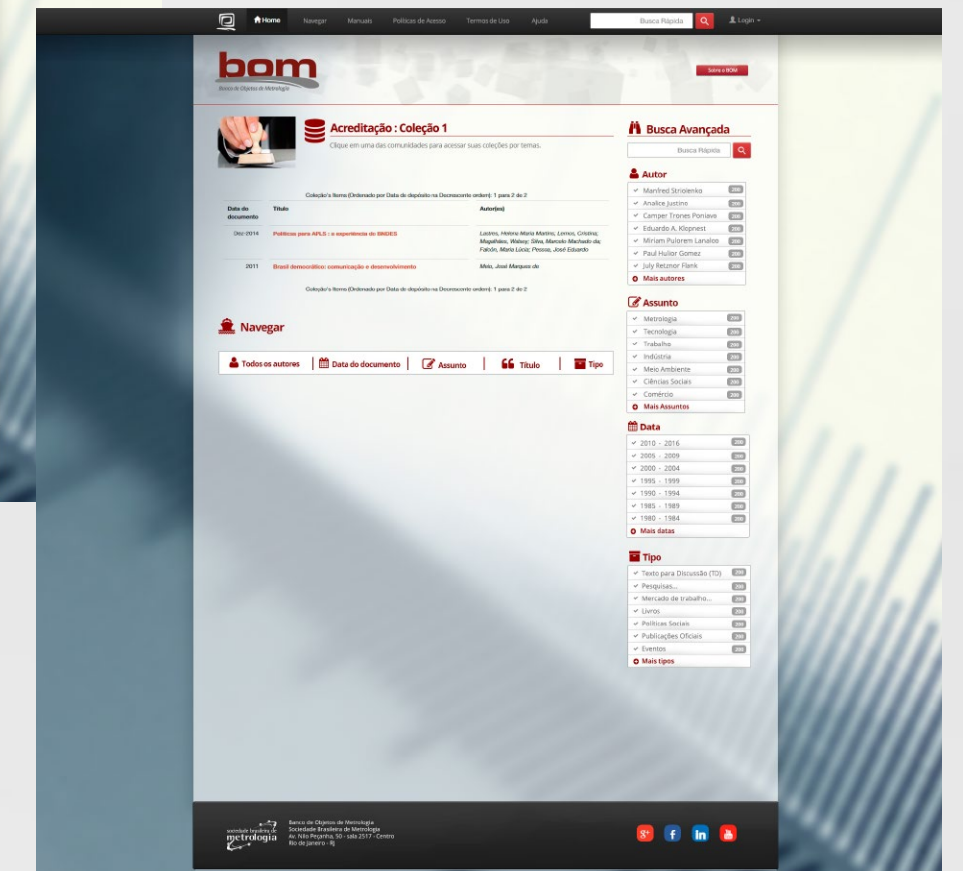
Home Navegar Manuais Políticas de Acesso Termos de Uso Ajuda Busca Rápida Login

bom
Banco de Objetos de Metrologia

Sobre o BOM

Acreditação : Coleção 1
Clique em uma das comunidades para acessar suas coleções por temas.

Coleção's Itens (Ordenado por Data de depósito na Decrescente ordem): 1 para 2 de 2

| Data do documento | Título | Autor(es) |
|---|---|---|
| Dez-2014 | Políticas para APLS : a experiência do BNDES | Lastres, Helena Maria Martins; Lemos, Cristina; Magalhães, Walsey; Silva, Marcelo Machado da; Falcón, Maria Lúcia; Pessoa, José Eduardo |
| 2011 | Brasil democrático: comunicação e desenvolvimento | Melo, José Marques de |

Coleção's Itens (Ordenado por Data de depósito na Decrescente ordem): 1 para 2 de 2

Navegar

Todos os autores | Data do documento | Assunto | Título | Tipo

Busca Avançada
Busca Rápida

Autor
Manfred Striolenko 200
Analice Justino 200
Camper Trones Poniave 200
Eduardo A. Klepnest 200
Miriam Pulorem Lanaloo 200
Paul Hulior Gomez 200
July Retznor Flank 200
Mais autores

Assunto
Metrologia 200
Tecnologia 200
Trabalho 200
Indústria 200
Meio Ambiente 200
Ciências Sociais 200
Comércio 200
Mais Assuntos

Data
2010 - 2016 200
2005 - 2009 200
2000 - 2004 200
1995 - 1999 200
1990 - 1994 200
1985 - 1989 200
1980 - 1984 200
Mais datas

Tipo
Texto para Discussão (TD) 200
Pesquisas... 200
Mercado de trabalho... 200
Livros 200
Políticas Sociais 200
Publicações Oficiais 200
Eventos 200
Mais tipos

sociedade brasileira de metrologia
Banco de Objetos de Metrologia
Sociedade Brasileira de Metrologia
Av. Nilo Peçanha, 50 - sala 2517 - Centro
Rio de Janeiro - RJ